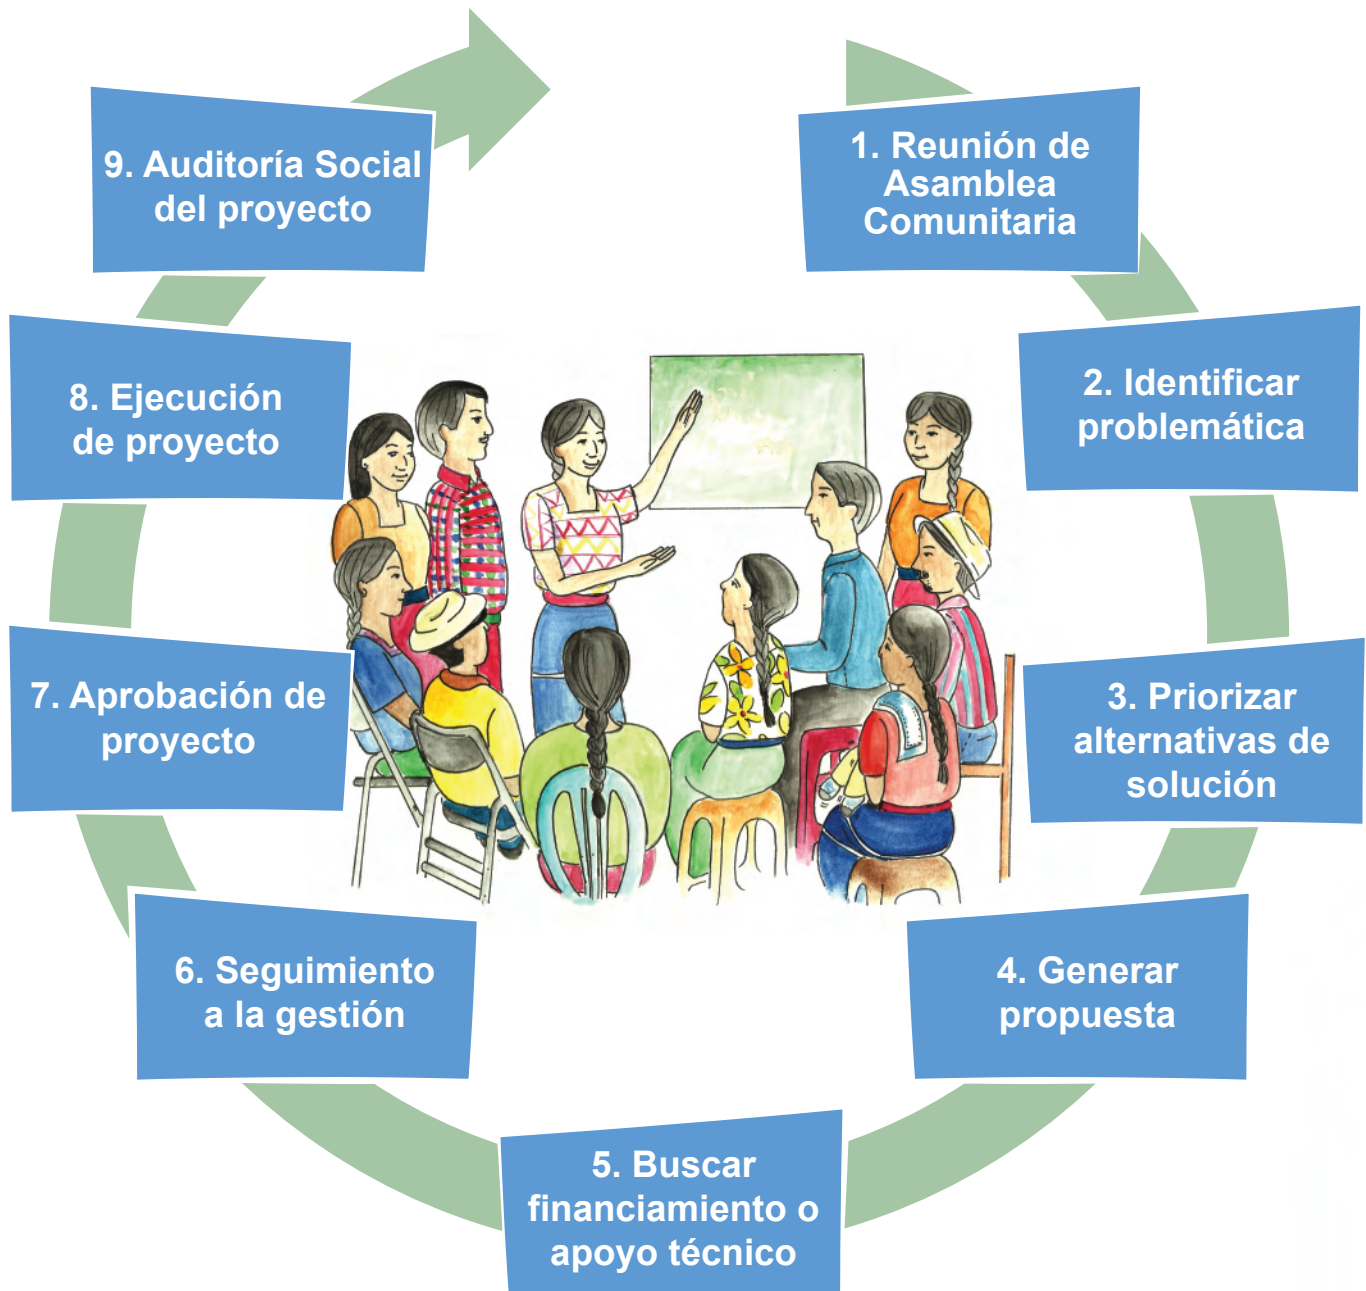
1. Reunión de Asamblea Comunitaria

2. Identificar problemática

3. Priorizar alternativas de solución

4. Generar propuesta

5. Buscar financiamiento o apoyo técnico

6. Seguimiento a la gestión

7. Aprobación de proyecto

8. Ejecución de proyecto

9. Auditoría Social del proyecto